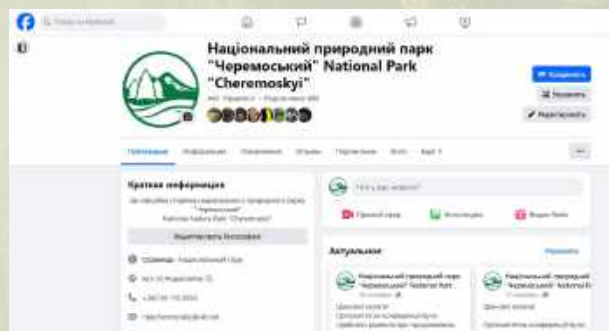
Національний природний парк "Черемоський" National Park "Cheremoskyi"

Краткая информация

Редактировать биографию

Актуальное

Національний природний парк "Черемоський" National Park

Національний природний парк "Черемоський" National Park